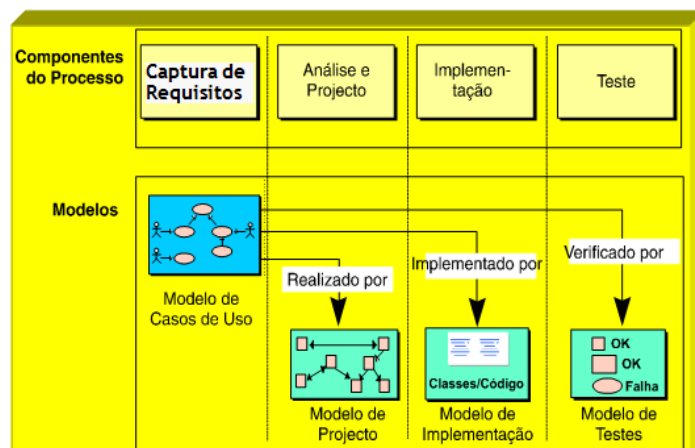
Componentes do Processo

Captura de Requisitos

Análise e Projecto

Implementação

Teste

Modelos

Modelo de Casos de Uso

Realizado por

Implementado por

Verificado por

Modelo de Projecto

Classes/Código

Modelo de Implementação

OK

OK

Falha

Modelo de Testes